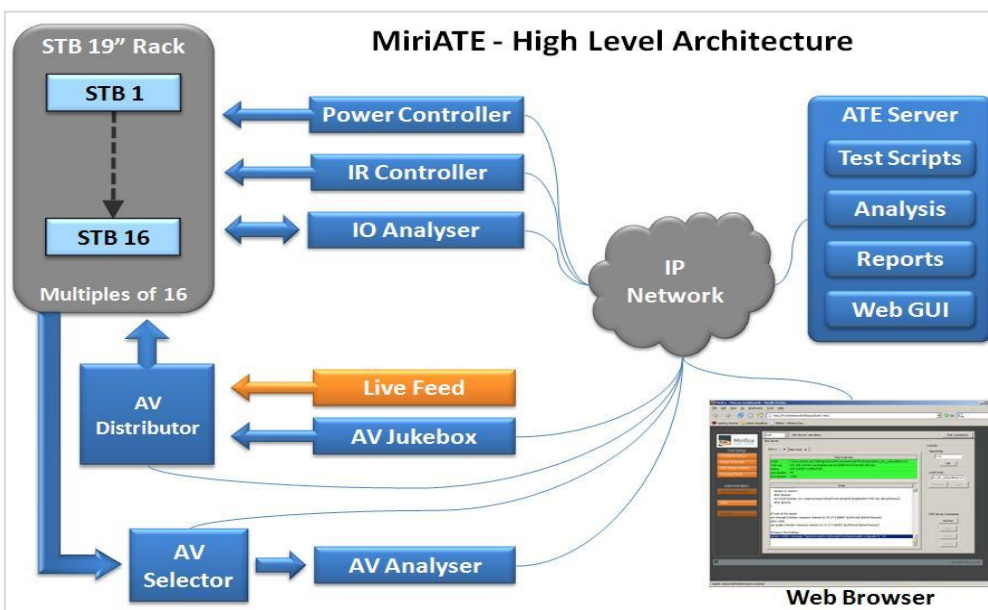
MiriATE - High Level Architecture

STB 19" Rack

STB 1

STB 16

Multiples of 16

Power Controller

IR Controller

IO Analyser

IP Network

ATE Server

Test Scripts

Analysis

Reports

Web GUI

AV Distributor

Live Feed

AV Jukebox

AV Selector

AV Analyser

Web Browser